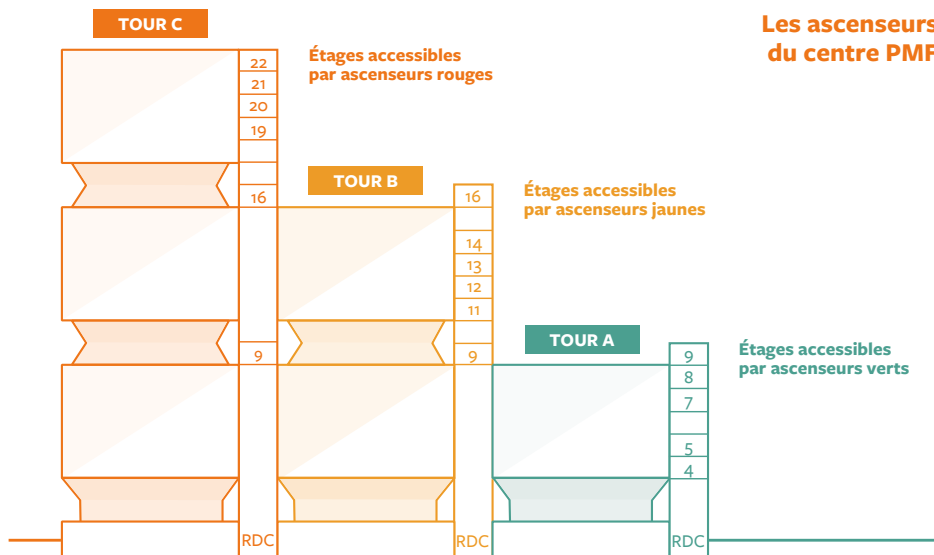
Les ascenseurs
du centre PMF

TOUR C

22
21
20
19
16
9
RDC

Étages accessibles par ascenseurs rouges

TOUR B

16
14
13
12
11
9
RDC

Étages accessibles par ascenseurs jaunes

TOUR A

9
8
7
5
4
RDC

Étages accessibles par ascenseurs verts